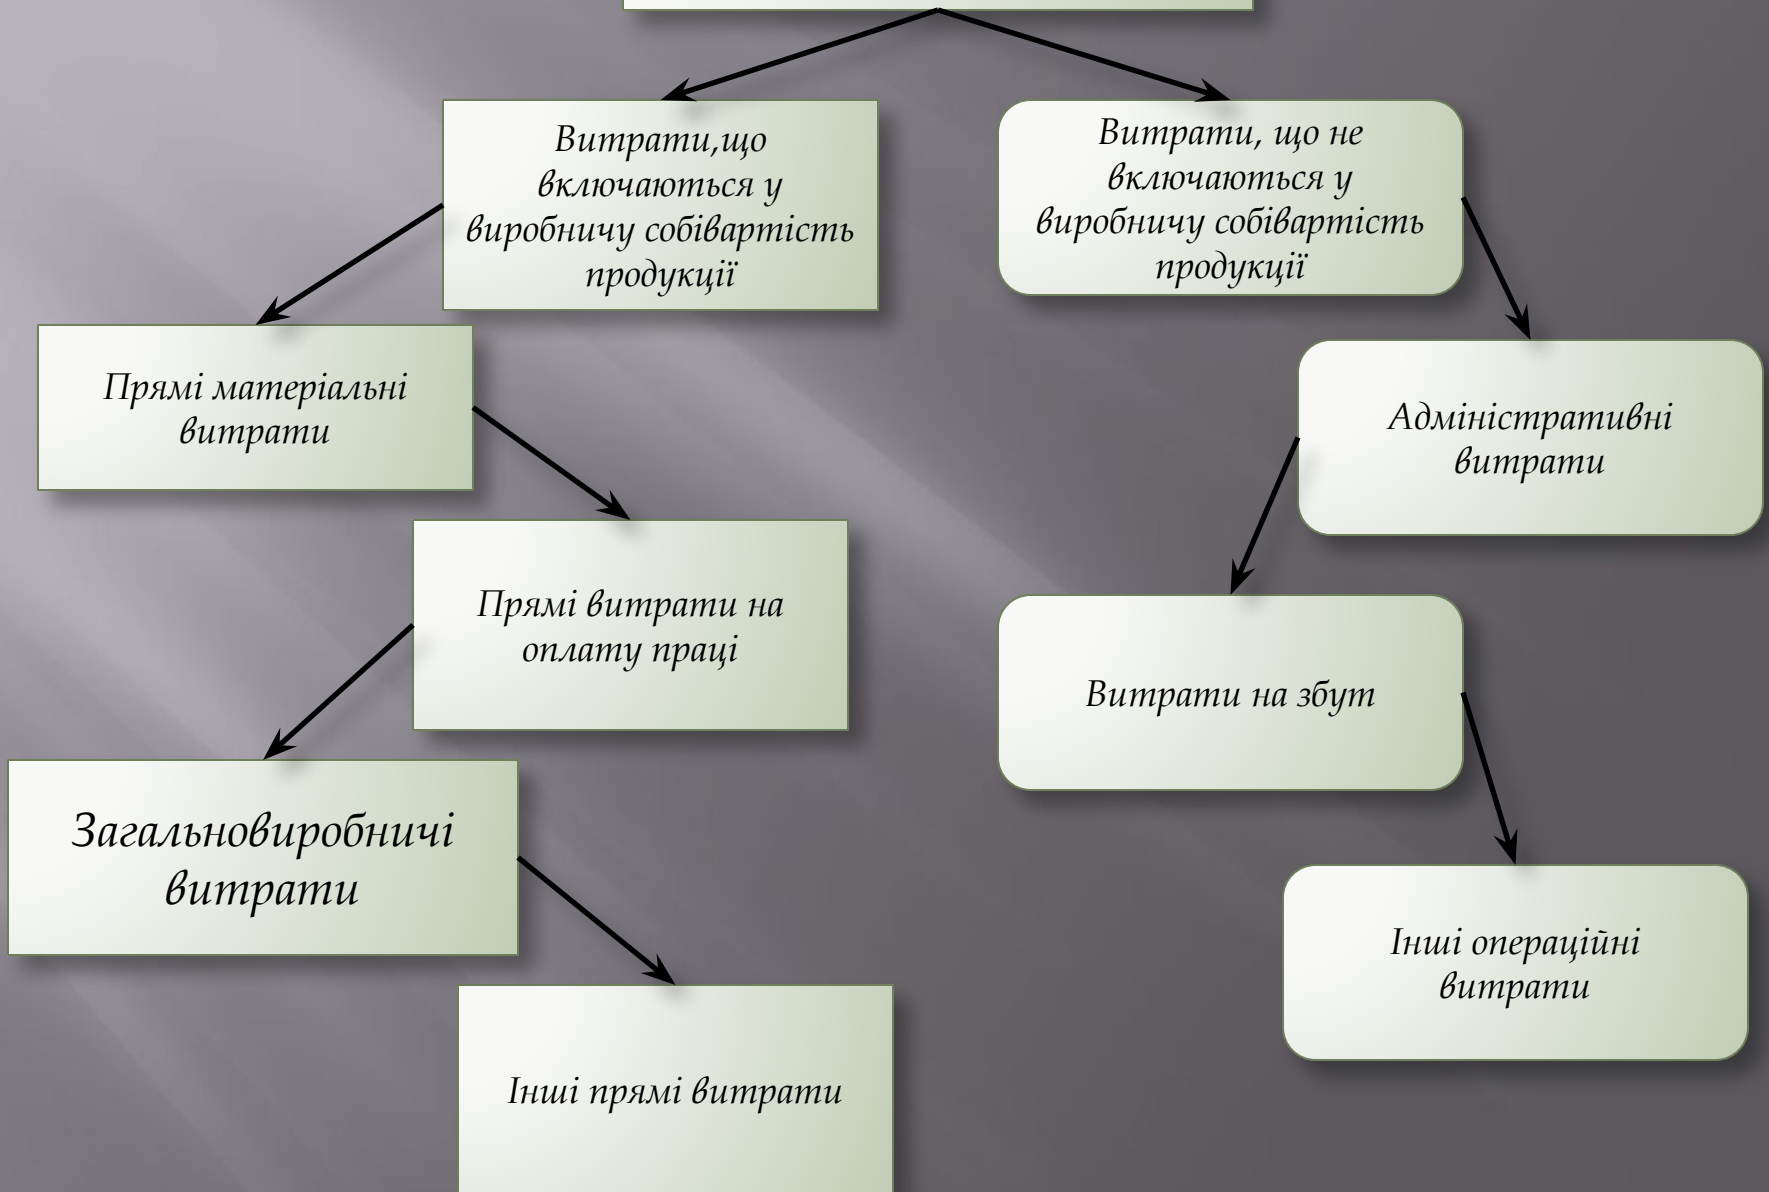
Витрати,що включаються у виробничу собівартість продукції

Витрати, що не включаються у виробничу собівартість продукції

Прямі матеріальні витрати

Адміністративні витрати

Прямі витрати на оплату праці

Витрати на збут

Загальновиробничі витрати

Інші операційні витрати

Інші прямі витрати